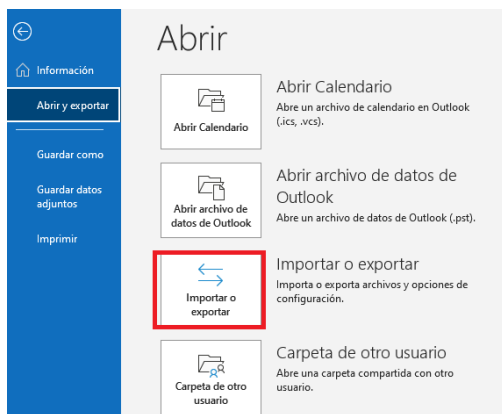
Información

Abrir y exportar

Guardar como

Guardar datos adjuntos

Imprimir

Abrir

Abrir Calendario

Abrir Calendario
Abre un archivo de calendario en Outlook (.ics, .vcs).

Abrir archivo de datos de Outlook

Abrir archivo de datos de Outlook
Abre un archivo de datos de Outlook (.pst).

Importar o exportar

Importar o exportar
Importa o exporta archivos y opciones de configuración.

Carpeta de otro usuario

Carpeta de otro usuario
Abre una carpeta compartida con otro usuario.